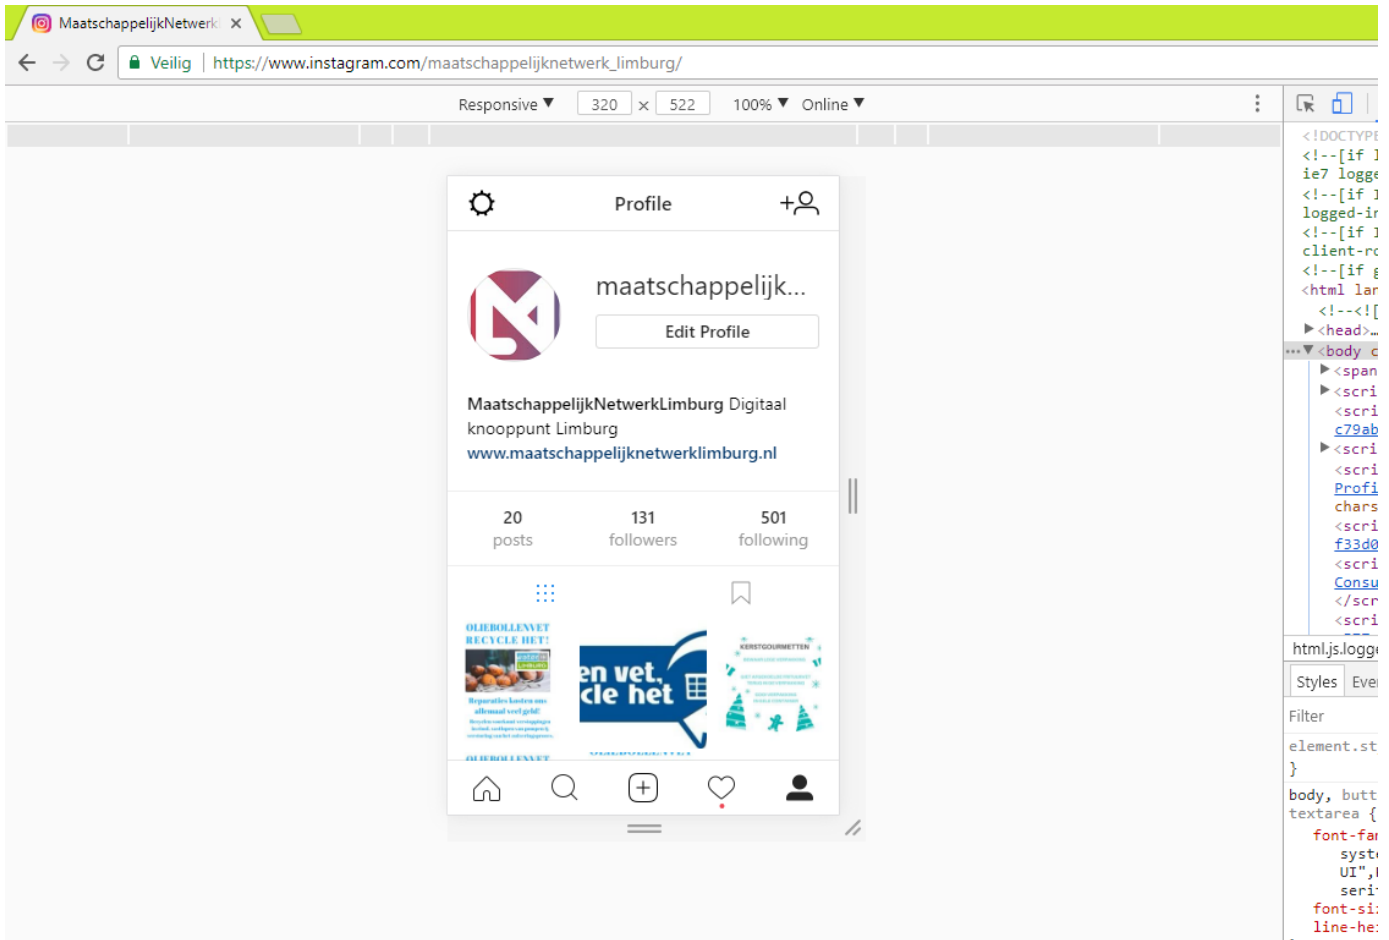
MaatschappelijkNetwerk ×

Veilig | https://www.instagram.com/maatschappelijknetwerk_limburg/

Responsive ▼ 320 × 522 100% ▼ Online ▼

Profile

maatschappelijk...

Edit Profile

MaatschappelijkNetwerkLimburg Digitaal knooppunt Limburg
www.maatschappelijknetwerklimburg.nl

20 posts

131 followers

501 following

OLIEBOLLENVET RECYCLE HET!

Reparaties kosten ons allemaal veel geld!

en vet, cle het

KERSTGOURMETTEN

<!DOCTYPE
<!--[if I
ie7 logge
<!--[if I
logged-in
<!--[if I
client-ro
<!--[if g
<html lar
<!--<![
▶<head>…
…▼<body c
▶<span
▶<scri
<scri
c79ab
▶<scri
<scri
Profi
chars
<scri
f33d0
<scri
Consu
</scr
<scri

html.js.logge

Styles Even

Filter

element.st
}

body, butt
textarea {
font-fan
syste
UI",
serif
font-siz
line-hei